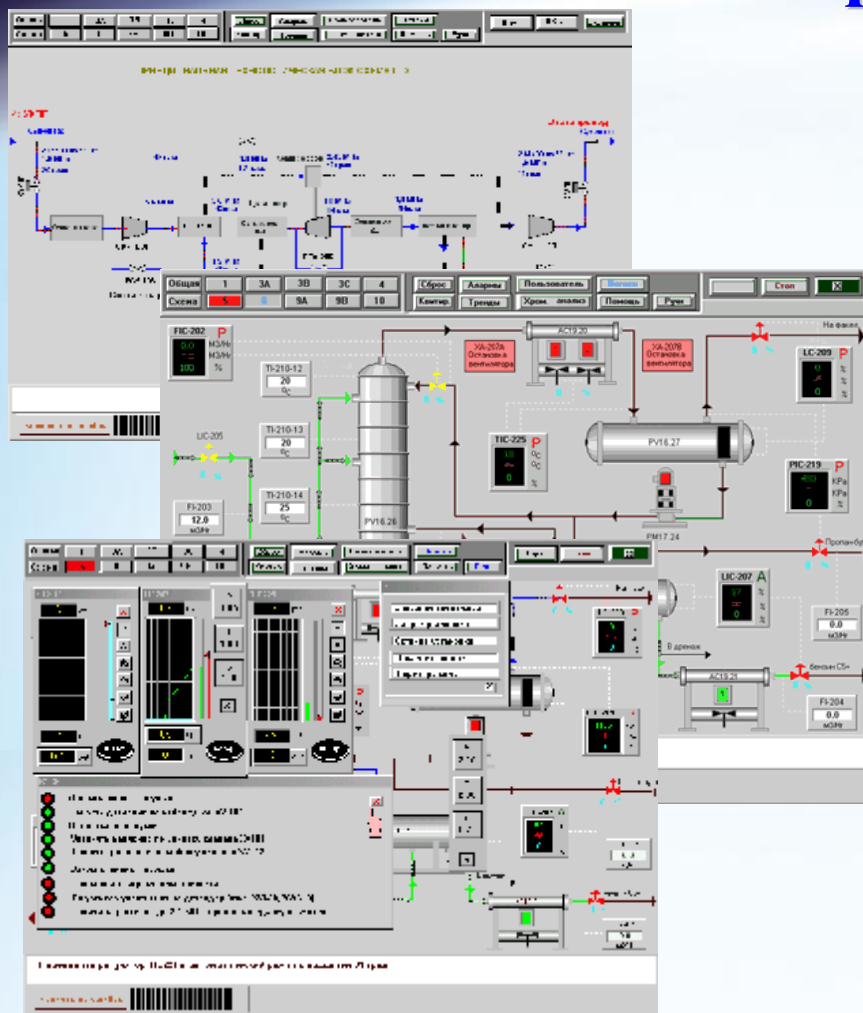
Общая | 1 | 3A | 3B | 3C | 4
Схема | 5 | 6 | 9A | 9B | 10

Сброс | Аларны | Пользователь | Весом
Контур | Тренды | Хром. анализ | Помощь | Ручн

Стоп

FIC-202 P
0.0 М3/Нг
М3/Нг
100 %

TI-210-12
20
°C

TI-210-13
20
°C

TI-210-14
25
°C

LIC-205

FI-203
12.0
м3/Нг

PV16.26

XA-207A
Остановка вентилятора

AC19.20

XA-207B
Остановка вентилятора

TIC-225 P
°C
°C
0
%

PV16.27

PM17.24

На факел

LC-209 P
%
%
0

PIC-219 P
КРа
КРа
0

Пропан-бу

LIC-207 A
%
%
0

FI-205
0.0
м3/Нг

В дренаж

AC19.21

бензин C5+

FI-204
0.0
м3/Нг